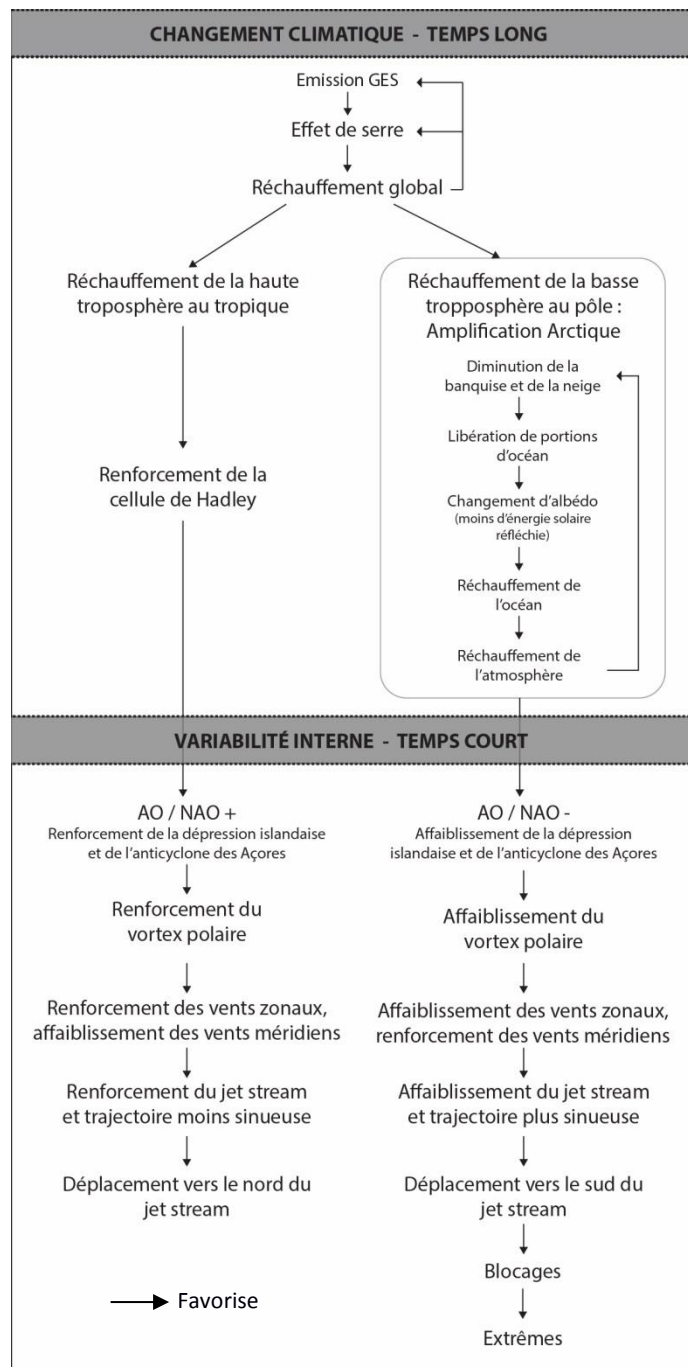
CHANGEMENT CLIMATIQUE - TEMPS LONG

Emission GES

Effet de serre

Réchauffement global

Réchauffement de la haute troposphère au tropique

Renforcement de la cellule de Hadley

Réchauffement de la basse troppopsphère au pôle : Amplification Arctique

Diminution de la banquise et de la neige

Libération de portions d'océan

Changement d'albédo (moins d'énergie solaire réfléchie)

Réchauffement de l'océan

Réchauffement de l'atmosphère

VARIABILITÉ INTERNE - TEMPS COURT

AO / NAO +
Renforcement de la dépression islandaise et de l'anticyclone des Açores

Renforcement du vortex polaire

Renforcement des vents zonaux, affaiblissement des vents méridiens

Renforcement du jet stream et trajectoire moins sinueuse

Déplacement vers le nord du jet stream

AO / NAO -
Affaiblissement de la dépression islandaise et de l'anticyclone des Açores

Affaiblissement du vortex polaire

Affaiblissement des vents zonaux, renforcement des vents méridiens

Affaiblissement du jet stream et trajectoire plus sinueuse

Déplacement vers le sud du jet stream

Blocages

Extrêmes

Favorise